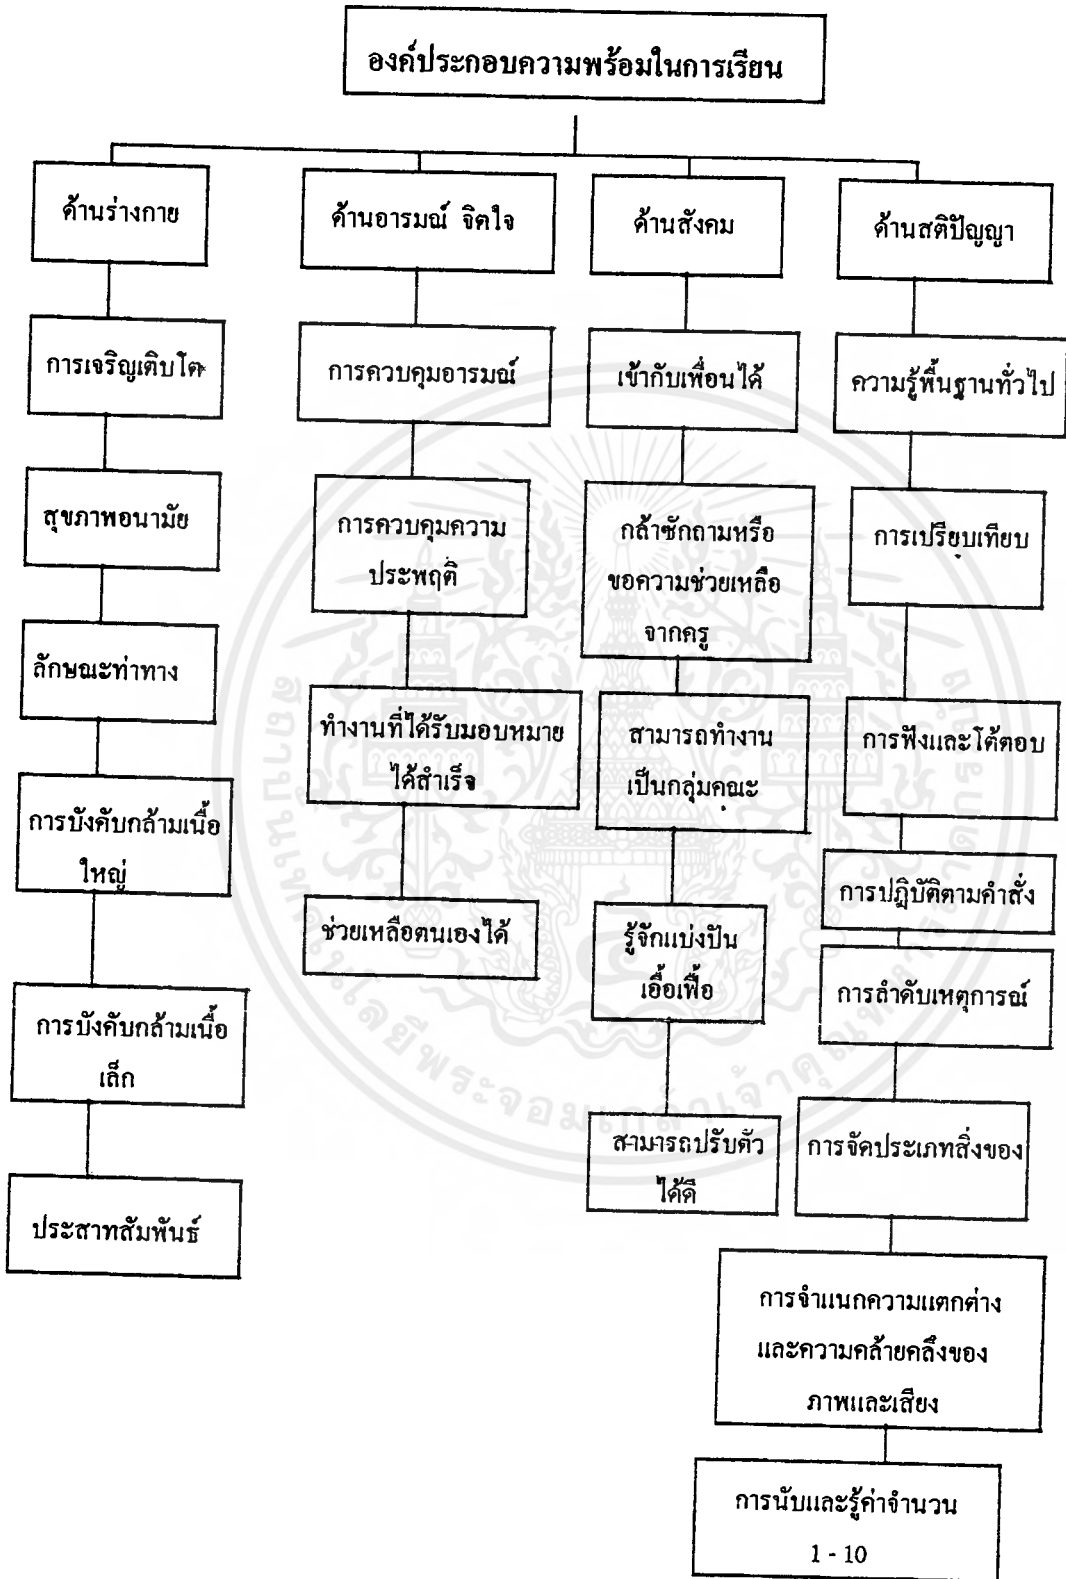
องค์ประกอบความพร้อมในการเรียน

ด้านร่างกาย

การเจริญเติบโต

สุขภาพอนามัย

ลักษณะท่าทาง

การบังคับกล้ามเนื้อใหญ่

การบังคับกล้ามเนื้อเล็ก

ประสาทสัมพันธ์

ด้านอารมณ์ จิตใจ

การควบคุมอารมณ์

การควบคุมความประพฤติ

ทำงานที่ได้รับมอบหมายได้สำเร็จ

ช่วยเหลือตนเองได้

ด้านสังคม

เข้ากับเพื่อนได้

กล้าซักถามหรือขอความช่วยเหลือจากครู

สามารถทำงานเป็นกลุ่มคณะ

รู้จักแบ่งปันเอื้อเฟื้อ

สามารถปรับตัวได้ดี

ด้านสติปัญญา

ความรู้พื้นฐานทั่วไป

การเปรียบเทียบ

การฟังและโต้ตอบ

การปฏิบัติตามคำสั่ง

การลำดับเหตุการณ์

การจัดประเภทสิ่งของ

การจำแนกความแตกต่างและความคล้ายคลึงของภาพและเสียง

การนับและรู้ค่าจำนวน 1 - 10